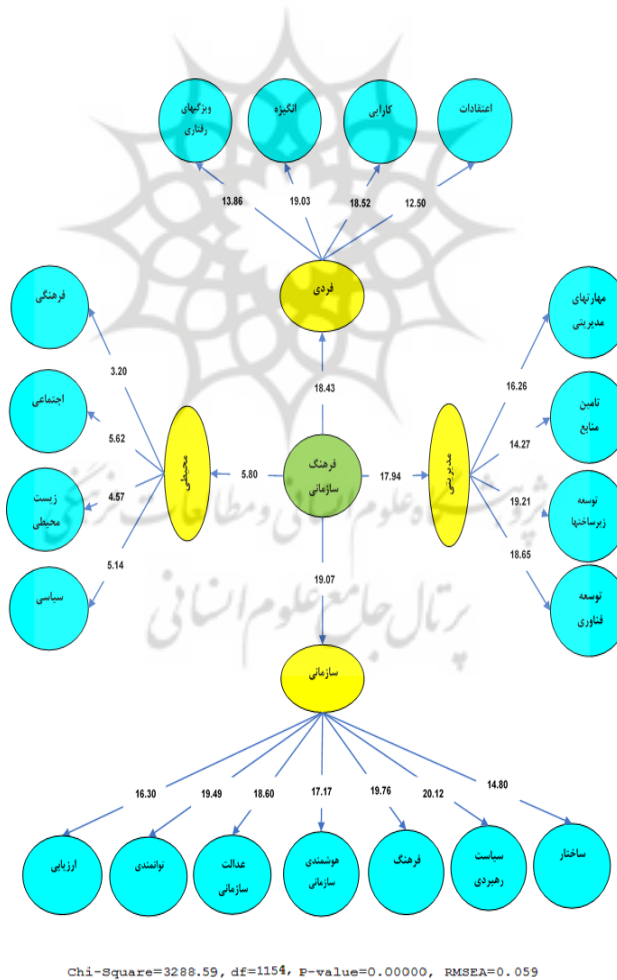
اعتقادات
کارایی
انگیزه
ویژگیهای رفتاری
13.86
19.03
18.52
12.50
فردی
فرهنگی
اجتماعی
زیست محیطی
سیاسی
3.20
5.62
4.57
5.14
محیطی
5.80
18.43
فرهنگ سازمانی
17.94
مدیریتی
مهارتهای مدیریتی
تامین منابع
توسعه زیرساختها
توسعه فناوری
16.26
14.27
19.21
18.65
19.07
سازمانی
16.30
19.49
18.60
17.17
19.76
20.12
14.80
ارزیابی
توانمندی
عدالت سازمانی
هوشمندی سازمانی
فرهنگ
سیاست رهبردی
ساختار
پژوهشگاه علوم انسانی و مطالعات فرهنگی
پرتال جامع علوم انسانی
Chi-Square=3288.59, df=1154, P-value=0.00000, RMSEA=0.059